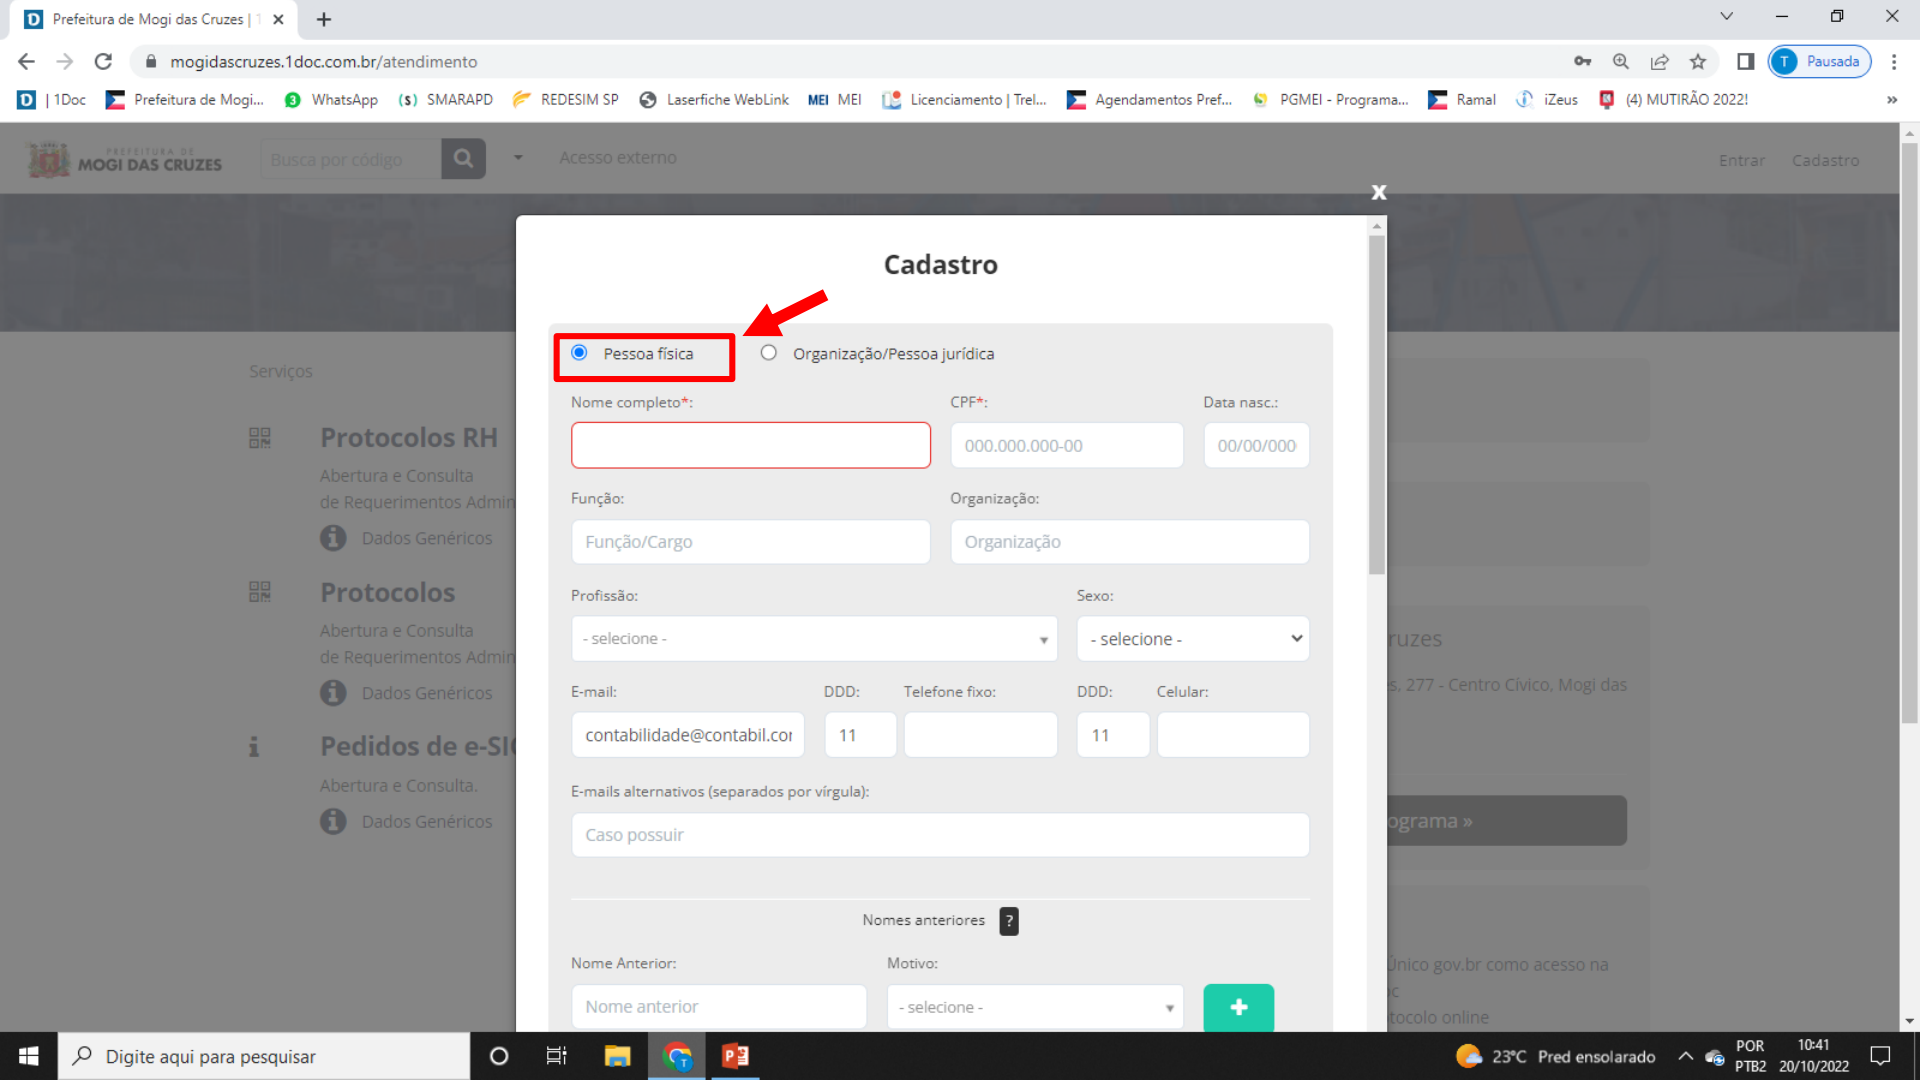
Prefeitura de Mogi das Cruzes | 1

mogidascruzes.1doc.com.br/atendimento

Pausada

| 1Doc  Prefeitura de Mogi...  WhatsApp  SMARAPD  REDESIM SP  Laserfiche WebLink  MEI  Licenciamento | Trel...  Agendamentos Pref...  PGMEI - Programa...  Ramal  iZeus  (4) MUTIRÃO 2022!

PREFEITURA DE MOGI DAS CRUZES  Busca por código  Acesso externo  Entrar  Cadastro

Serviços

Protocolos RH
Abertura e Consulta de Requerimentos Admin
Dados Genéricos

Protocolos
Abertura e Consulta de Requerimentos Admin
Dados Genéricos

Pedidos de e-SI
Abertura e Consulta.
Dados Genéricos

ruzes
s, 277 - Centro Cívico, Mogi das
ograma »
Único gov.br como acesso na
c
tocolo online

x

Cadastro

Pessoa física  Organização/Pessoa jurídica

Nome completo*:  CPF*:  Data nasc.:
000.000.000-00  00/00/000

Função:  Organização:
Função/Cargo  Organização

Profissão:  Sexo:
- selecione -  - selecione -

E-mail:  DDD:  Telefone fixo:  DDD:  Celular:
contabilidade@contabil.coi  11  11

E-mails alternativos (separados por vírgula):
Caso possuir

Nomes anteriores ?

Nome Anterior:  Motivo:
Nome anterior  - selecione -  +

Digite aqui para pesquisar  23°C Pred ensolarado  POR PTB2  10:41 20/10/2022